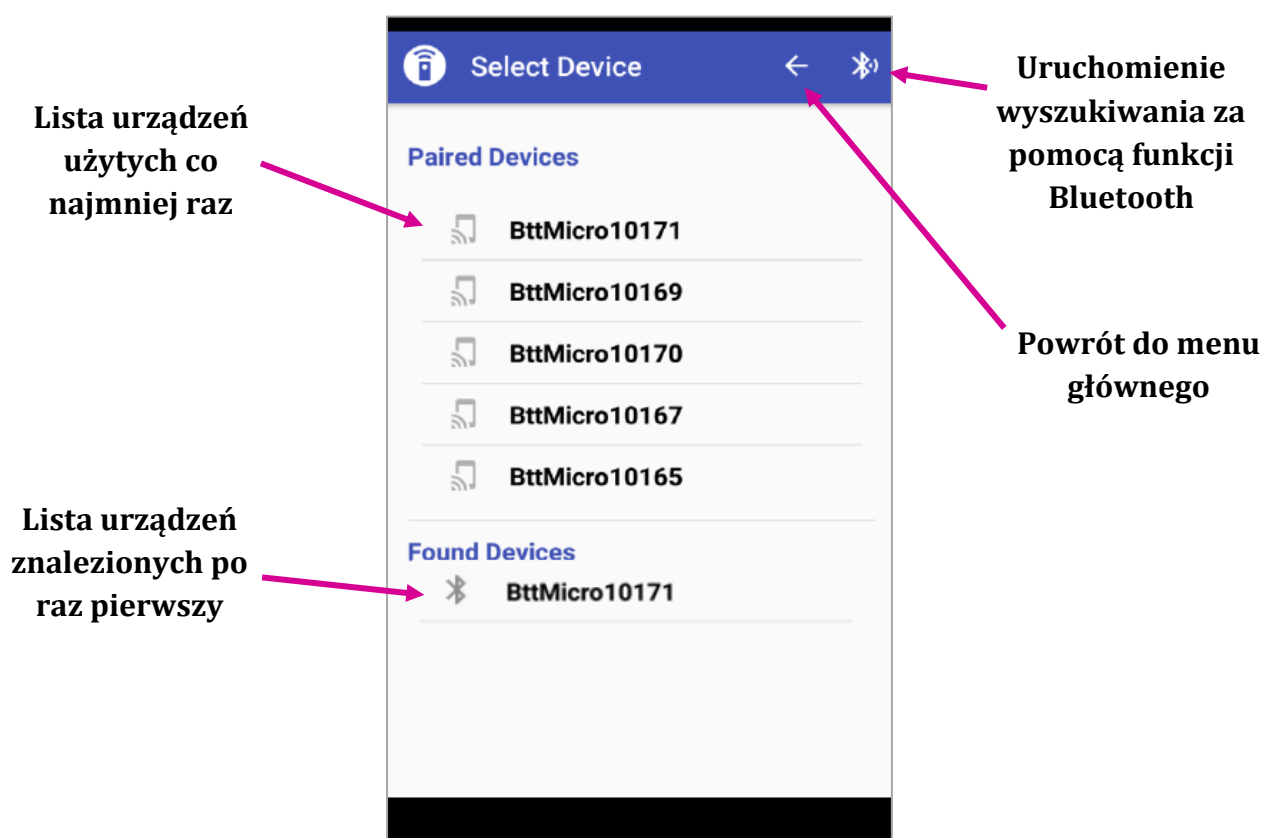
Select Device

Uruchomienie wyszukiwania za pomocą funkcji Bluetooth

Lista urządzeń użytych co najmniej raz

Paired Devices

BttMicro10171

BttMicro10169

BttMicro10170

BttMicro10167

BttMicro10165

Powrót do menu głównego

Lista urządzeń znalezionych po raz pierwszy

Found Devices

BttMicro10171